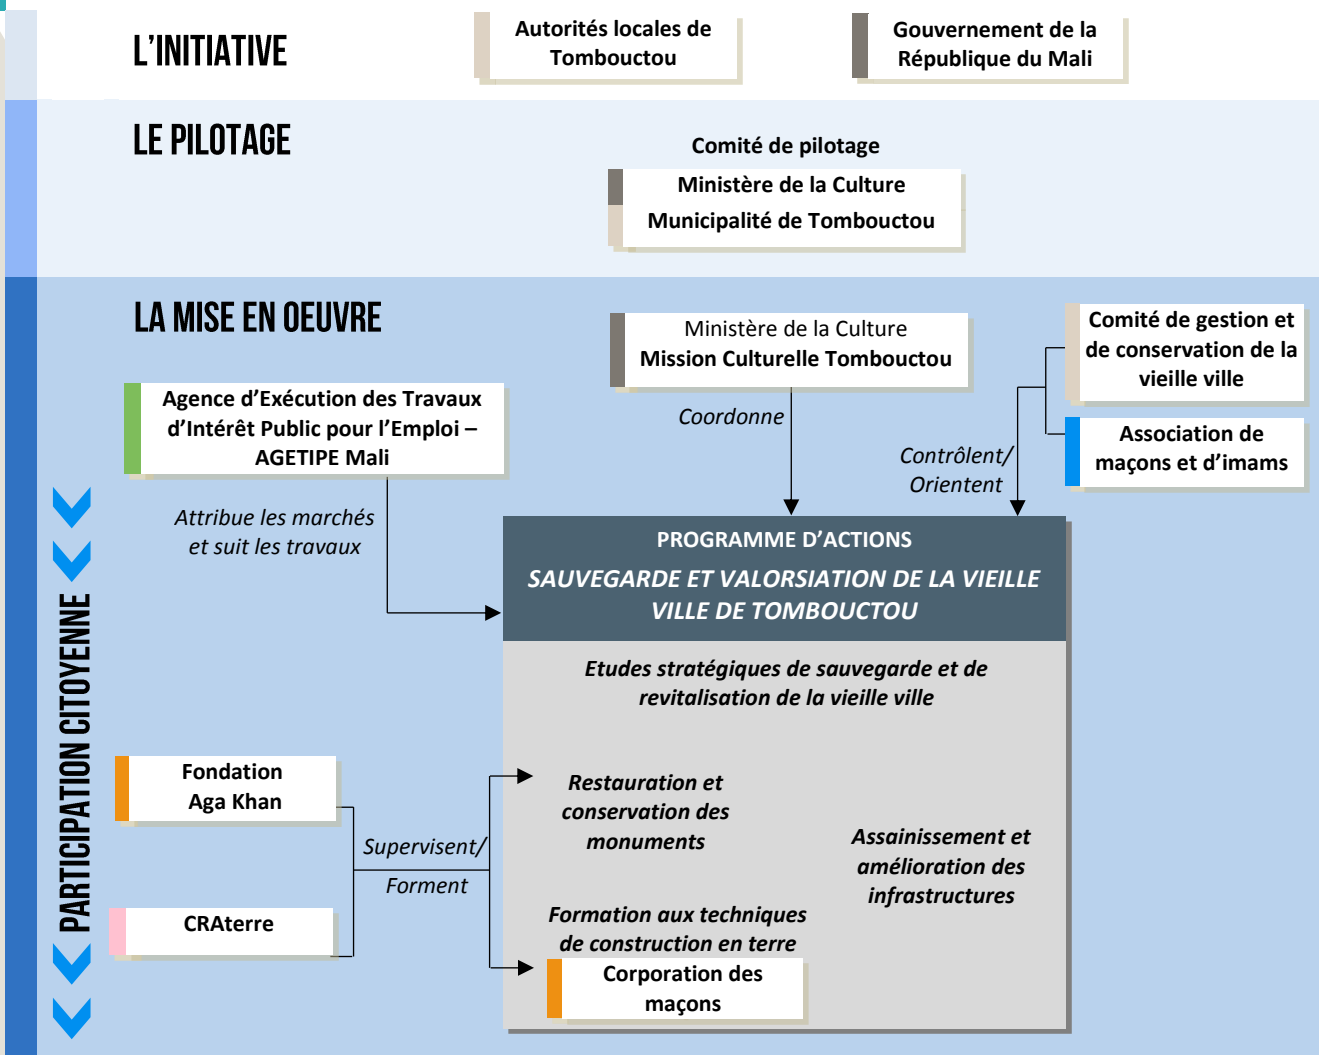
L'INITIATIVE

Autorités locales de Tombouctou

Gouvernement de la République du Mali

LE PILOTAGE

Comité de pilotage

Ministère de la Culture

Municipalité de Tombouctou

LA MISE EN OEUVRE

Ministère de la Culture
Mission Culturelle Tombouctou

Comité de gestion et de conservation de la vieille ville

Association de maçons et d'imams

Agence d'Exécution des Travaux d'Intérêt Public pour l'Emploi – AGETIPE Mali

Coordonne

Contrôlent/ Orientent

Attribue les marchés et suit les travaux

PROGRAMME D'ACTIONS

SAUVEGARDE ET VALORSIATION DE LA VIEILLE VILLE DE TOMBOUCTOU

Etudes stratégiques de sauvegarde et de revitalisation de la vieille ville

PARTICIPATION CITOYENNE

Fondation Aga Khan

Restauration et conservation des monuments

Supervisent/ Forment

Assainissement et amélioration des infrastructures

CRAterre

Formation aux techniques de construction en terre

Corporation des maçons